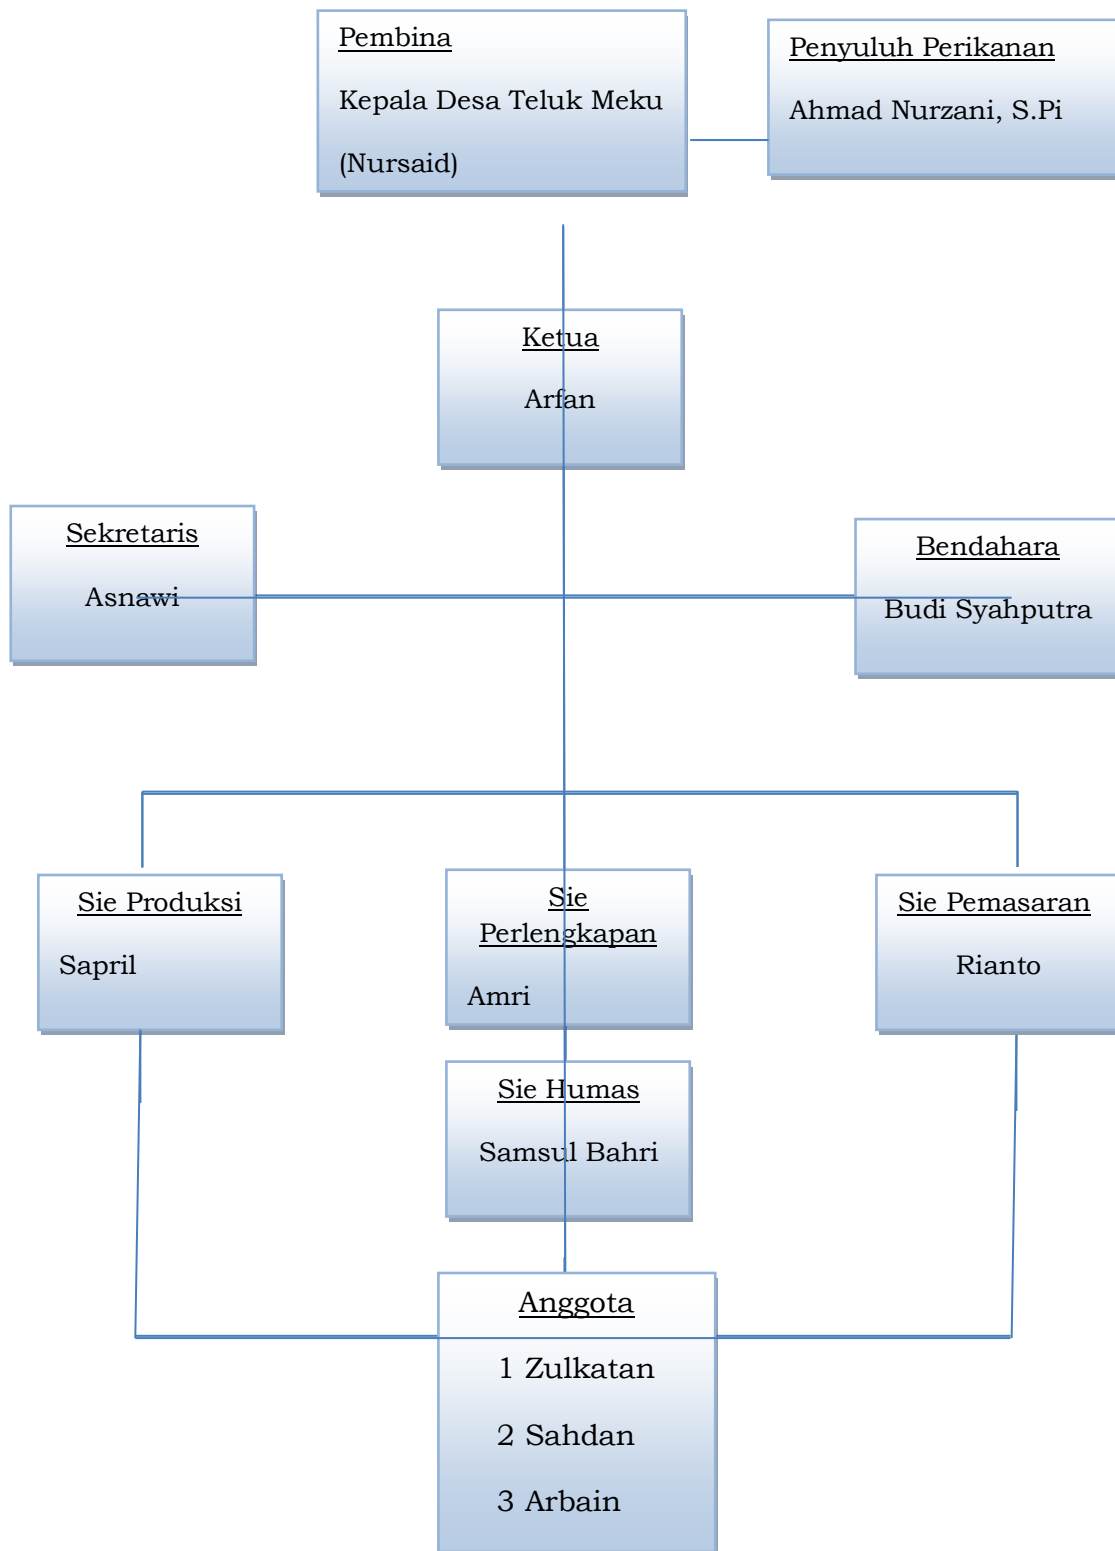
Pembina

Kepala Desa Teluk Meku

(Nursaid)

Penyuluh Perikanan

Ahmad Nurzani, S.Pi

Ketua

Arfan

Sekretaris

Asnawi

Bendahara

Budi Syahputra

Sie Produksi

Sapril

Sie Perlengkapan

Amri

Sie Pemasaran

Rianto

Sie Humas

Samsul Bahri

Anggota

1 Zulkatan

2 Sahdan

3 Arbain